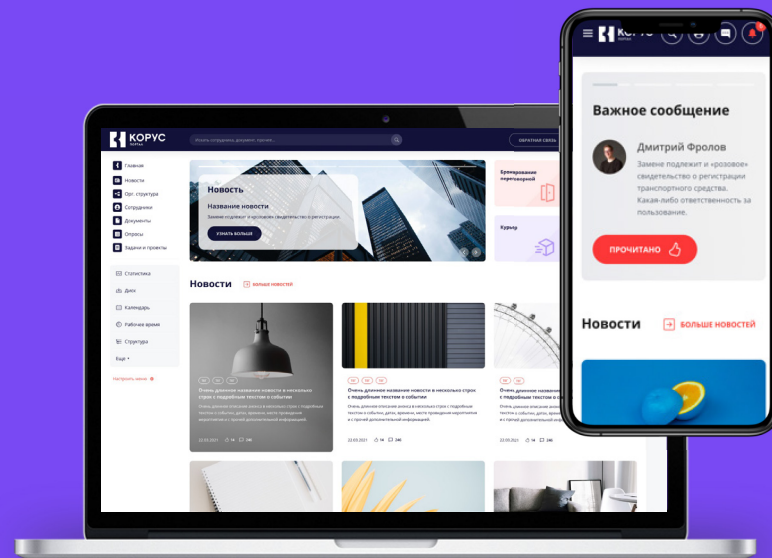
КОРУС
ПОРТАЛ

Искать сотрудника, документ, прочее...

ОБРАТНАЯ СВЯЗЬ

Главная
Новости
Орг. структура
Сотрудники
Документы
Опросы
Задачи и проекты

Статистика
Диск
Календарь
Рабочее время
Структура
Еще

Настроить меню

Новость
Название новости
Замена подлежит и «розовое» свидетельство о регистрации
УЗНАТЬ БОЛЬШЕ

Бронирование переговорной

Курьер

Новости
БОЛЬШЕ НОВОСТЕЙ

Очень длинное название новости в нескольких строк с подробным текстом о событии
22.05.2021 14 246

Очень длинное название новости в несколько строк с подробным текстом о событии
22.05.2021 14 246

Очень длинное название новости в несколько строк с подробным текстом о событии
22.05.2021 14 246

КОРУС
ПОРТАЛ

Важное сообщение

Дмитрий Фролов
Замене подлежит и «розовое» свидетельство о регистрации транспортного средства. Какая-либо ответственность за пользование.

ПРОЧИТАНО

Новости
БОЛЬШЕ НОВОСТЕЙ